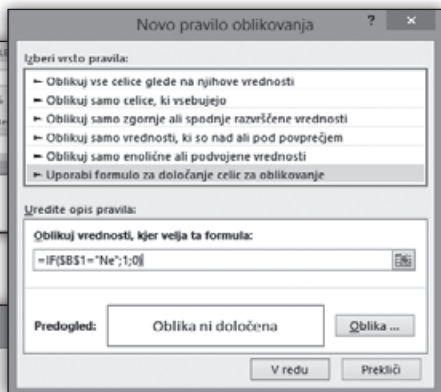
Novo pravilo oblikovanja

? ×

Izberi vrsto pravila:

► Oblikuj vse celice glede na njihove vrednosti
► Oblikuj samo celice, ki vsebujejo
► Oblikuj samo zgornje ali spodnje razvrščene vrednosti
► Oblikuj samo vrednosti, ki so nad ali pod povprečjem
► Oblikuj samo enolične ali podvojene vrednosti
► Uporabi formulo za določanje celic za oblikovanje

Uredite opis pravila:

Oblikuj vrednosti, kjer velja ta formula:

=IF($B$1="Ne";1;0)

Predogled: Oblika ni določena

Oblika ...

V redu

Prekliči